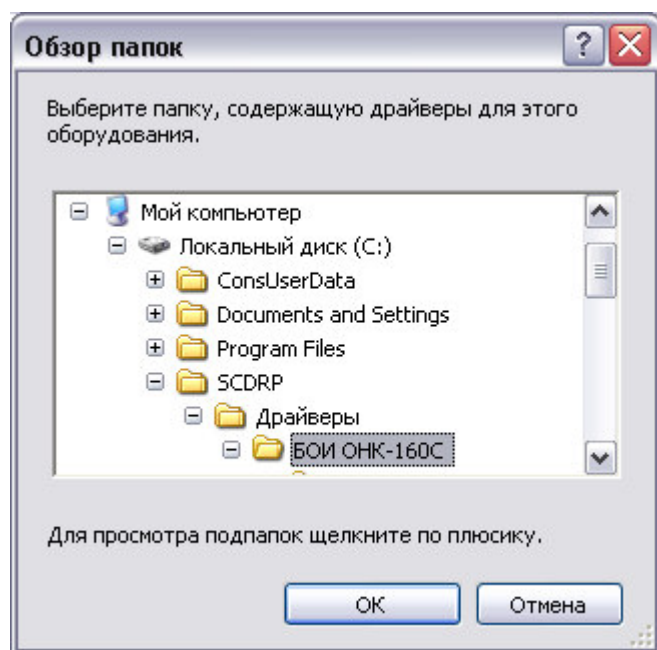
Обзор папок

Выберите папку, содержащую драйверы для этого оборудования.

Мой компьютер
Локальный диск (C:)
ConsUserData
Documents and Settings
Program Files
SCDRP
Драйверы
БОИ ОНК-160С

Для просмотра подпапок щелкните по плюсику.

OK
Отмена